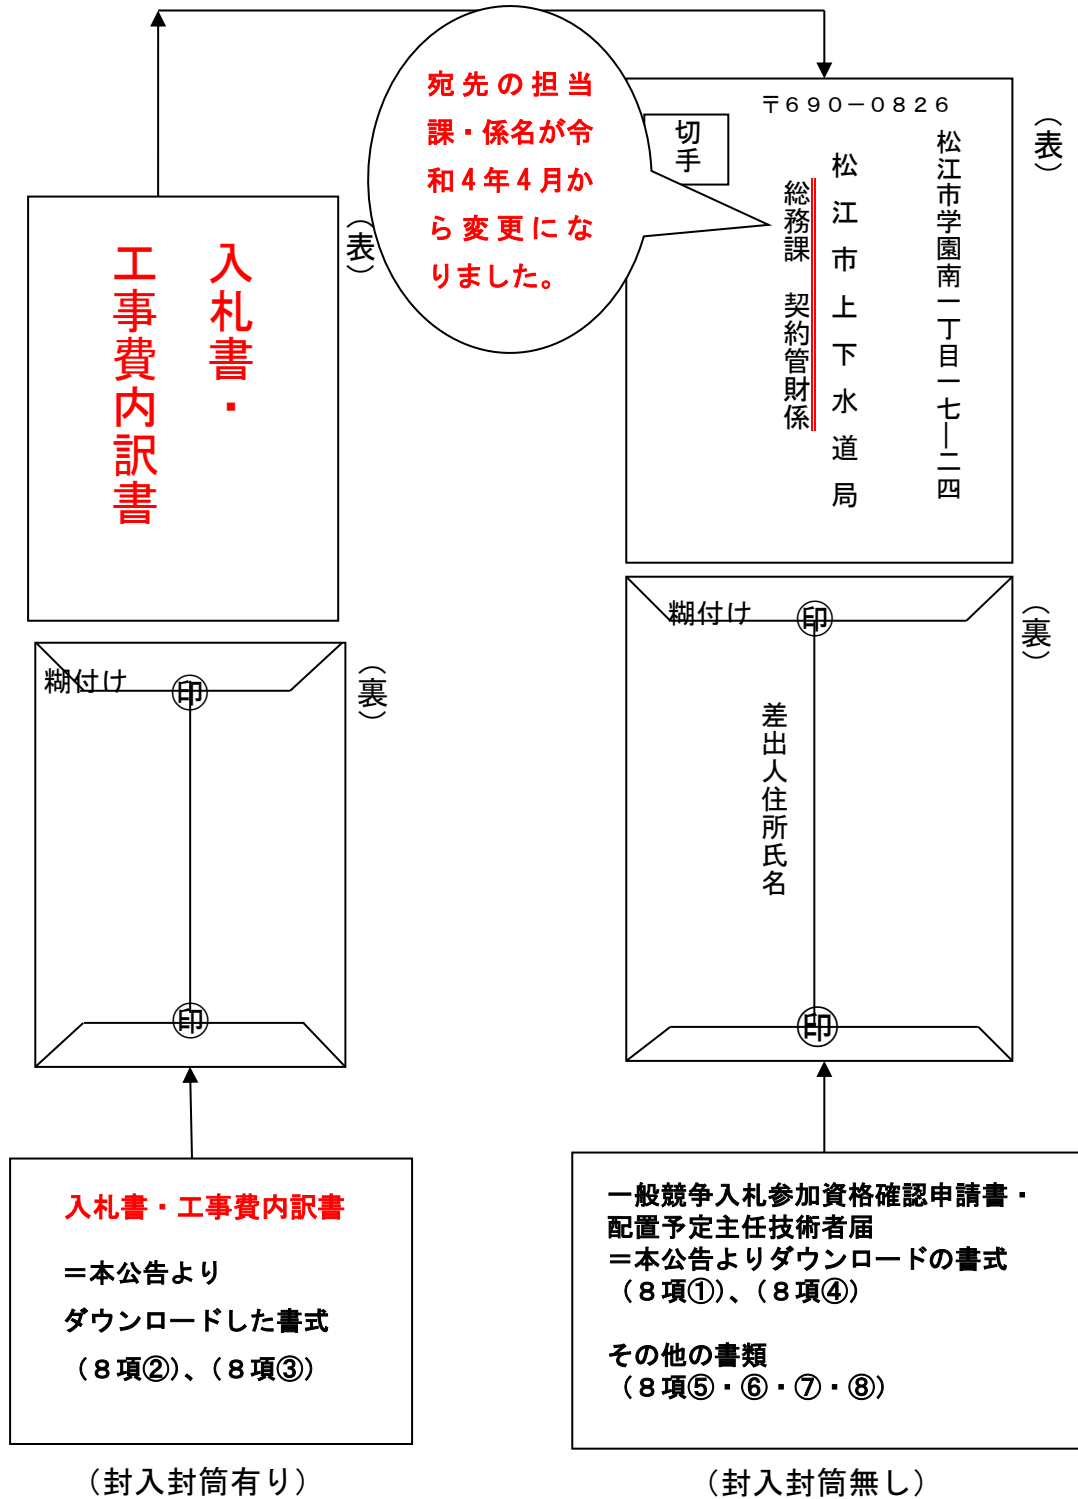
宛先の担当課・係名が令和４年４月から変更になりました。

〒６９０－０８２６

切手

松江市学園南一丁目一七―二四

松江市上下水道局

総務課　契約管財係

（表）

入札書・工事費内訳書

（表）

糊付け

印

印

（裏）

糊付け

印

差出人住所氏名

印

（裏）

入札書・工事費内訳書

＝本公告より
ダウンロードした書式
（８項②）、（８項③）

（封入封筒有り）

一般競争入札参加資格確認申請書・配置予定主任技術者届
＝本公告よりダウンロードの書式
（８項①）、（８項④）

その他の書類
（８項⑤・⑥・⑦・⑧）

（封入封筒無し）